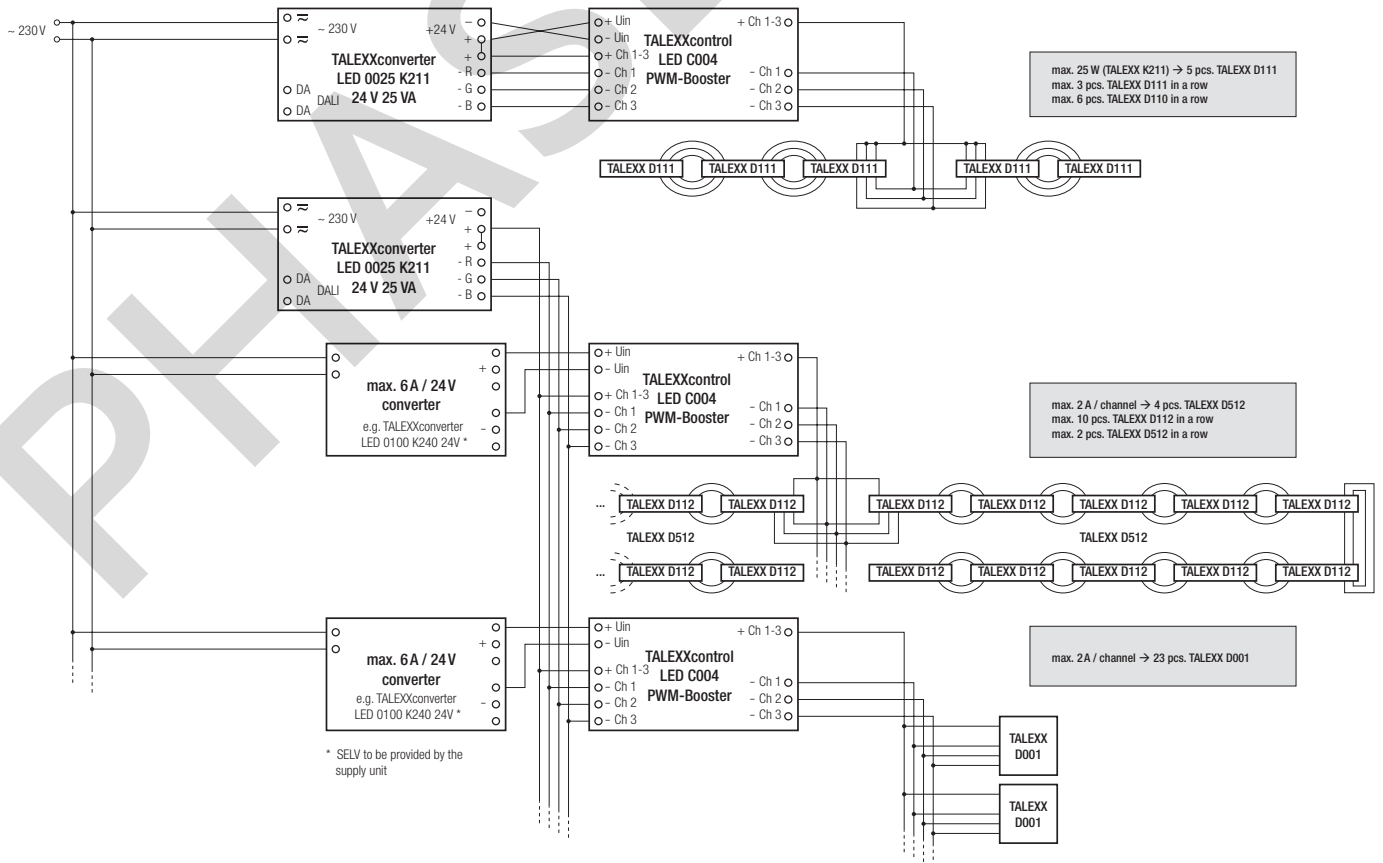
~ 230V

~ 230 V
+24 V
–
+
+
- R
- G
- B
DA
DA
DALI
TALEXXconverter
LED 0025 K211
24 V 25 VA

+ Uin
– Uin
+ Ch 1-3
– Ch 1
– Ch 2
– Ch 3
TALEXXcontrol
LED C004
PWM-Booster
+ Ch 1-3
– Ch 1
– Ch 2
– Ch 3

max. 25 W (TALEXX K211) → 5 pcs. TALEXX D111
max. 3 pcs. TALEXX D111 in a row
max. 6 pcs. TALEXX D110 in a row

TALEXX D111 TALEXX D111 TALEXX D111 TALEXX D111 TALEXX D111

~ 230 V
+24 V
–
+
+
- R
- G
- B
DA
DA
DALI
TALEXXconverter
LED 0025 K211
24 V 25 VA

+
–
max. 6 A / 24 V
converter
e.g. TALEXXconverter
LED 0100 K240 24V *

+ Uin
– Uin
+ Ch 1-3
– Ch 1
– Ch 2
– Ch 3
TALEXXcontrol
LED C004
PWM-Booster
+ Ch 1-3
– Ch 1
– Ch 2
– Ch 3

max. 2 A / channel → 4 pcs. TALEXX D512
max. 10 pcs. TALEXX D112 in a row
max. 2 pcs. TALEXX D512 in a row

... TALEXX D112 TALEXX D112 TALEXX D112 TALEXX D112 TALEXX D112 TALEXX D112 TALEXX D112 TALEXX D112
TALEXX D512 TALEXX D512
... TALEXX D112 TALEXX D112 TALEXX D112 TALEXX D112 TALEXX D112 TALEXX D112 TALEXX D112 TALEXX D112

+
–
max. 6 A / 24 V
converter
e.g. TALEXXconverter
LED 0100 K240 24V *

+ Uin
– Uin
+ Ch 1-3
– Ch 1
– Ch 2
– Ch 3
TALEXXcontrol
LED C004
PWM-Booster
+ Ch 1-3
– Ch 1
– Ch 2
– Ch 3

max. 2A / channel → 23 pcs. TALEXX D001

TALEXX
D001

TALEXX
D001

* SELV to be provided by the supply unit